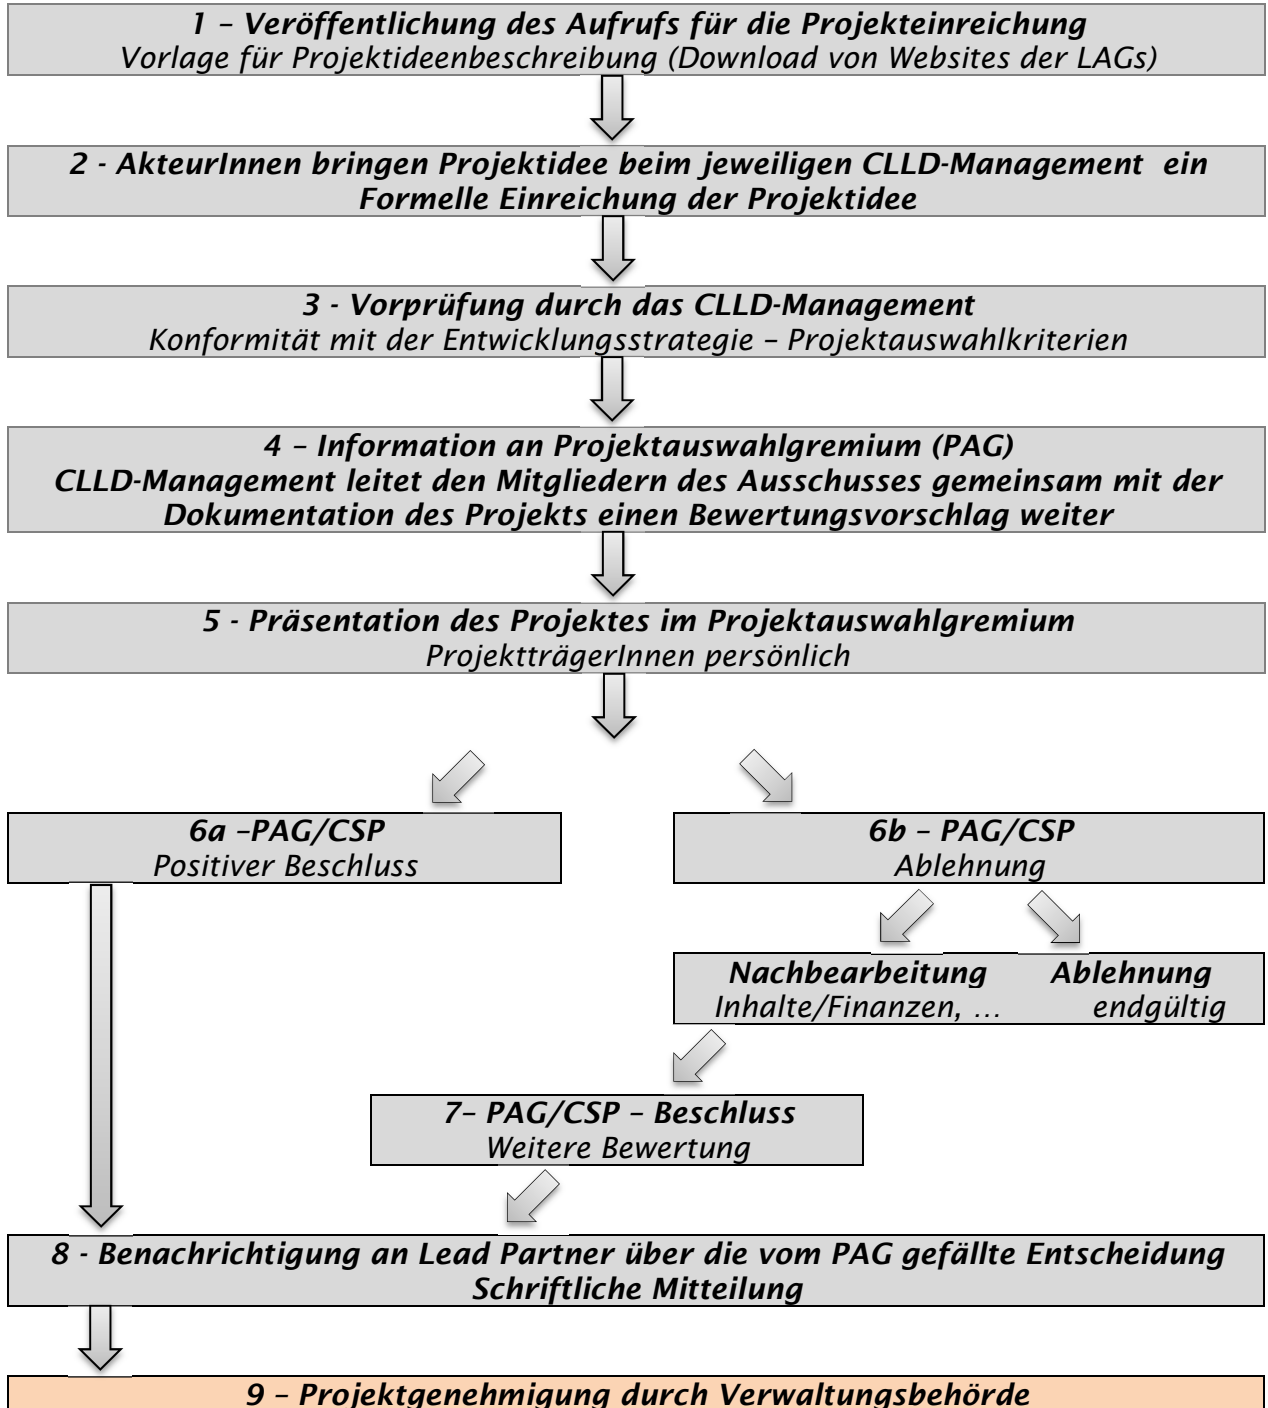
1 – Veröffentlichung des Aufrufs für die Projekteinreichung
Vorlage für Projektideenbeschreibung (Download von Websites der LAGs)

2 - AkteurInnen bringen Projektidee beim jeweiligen CLLD-Management ein
Formelle Einreichung der Projektidee

3 - Vorprüfung durch das CLLD-Management
Konformität mit der Entwicklungsstrategie – Projektauswahlkriterien

4 – Information an Projektauswahlgremium (PAG)
CLLD-Management leitet den Mitgliedern des Ausschusses gemeinsam mit der Dokumentation des Projekts einen Bewertungsvorschlag weiter

5 - Präsentation des Projektes im Projektauswahlgremium
ProjektträgerInnen persönlich

6a –PAG/CSP
Positiver Beschluss

6b – PAG/CSP
Ablehnung

Nachbearbeitung
Inhalte/Finanzen, …

Ablehnung
endgültig

7– PAG/CSP – Beschluss
Weitere Bewertung

8 - Benachrichtigung an Lead Partner über die vom PAG gefällte Entscheidung
Schriftliche Mitteilung

9 – Projektgenehmigung durch Verwaltungsbehörde